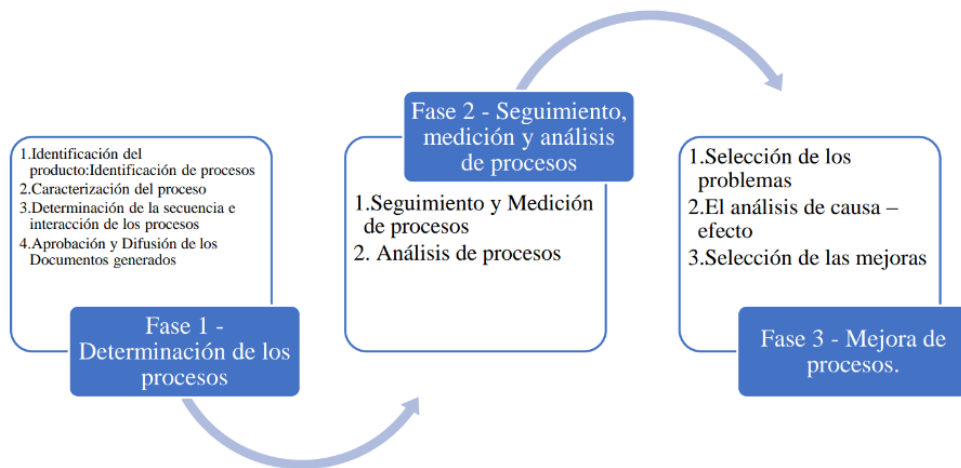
1.Identificación del producto:Identificación de procesos
2.Caracterización del proceso
3.Determinación de la secuencia e interacción de los procesos
4.Aprobación y Difusión de los Documentos generados

Fase 1 - Determinación de los procesos

Fase 2 - Seguimiento, medición y análisis de procesos

1.Seguimiento y Medición de procesos
2. Análisis de procesos

1.Selección de los problemas
2.El análisis de causa – efecto
3.Selección de las mejoras

Fase 3 - Mejora de procesos.